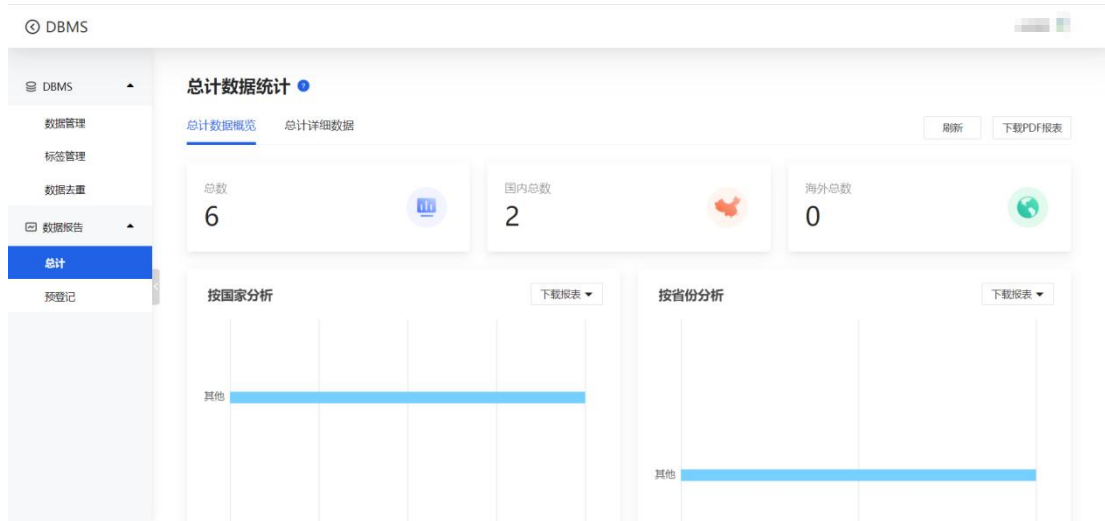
DBMS

DBMS
数据管理
标签管理
数据去重
数据报告
总计
预登记

总计数据统计

总计数据概览 总计详细数据

刷新 下载PDF报表

总数
6

国内总数
2

海外总数
0

按国家分析
下载报表

其他

按省份分析
下载报表

其他